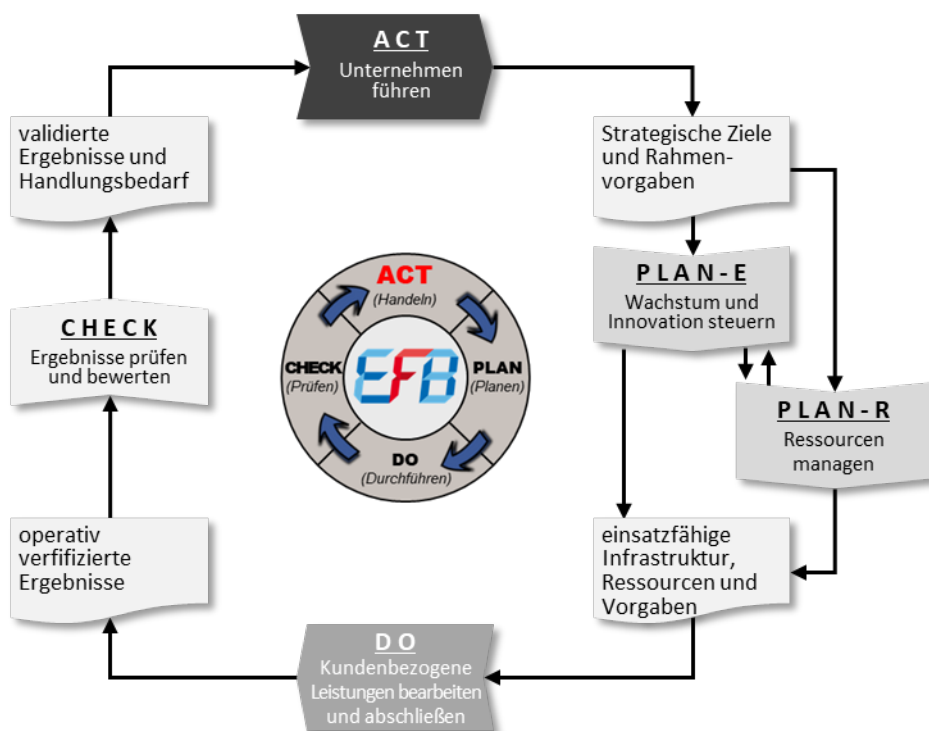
ACT
Unternehmen führen

Strategische Ziele und Rahmenvorgaben

PLAN-E
Wachstum und Innovation steuern

PLAN-R
Ressourcen managen

einsatzfähige Infrastruktur, Ressourcen und Vorgaben

DO
Kundenbezogene Leistungen bearbeiten und abschließen

operativ verifizierte Ergebnisse

CHECK
Ergebnisse prüfen und bewerten

validierte Ergebnisse und Handlungsbedarf

ACT
(Handeln)
PLAN
(Planen)
DO
(Durchführen)
CHECK
(Prüfen)
EFB